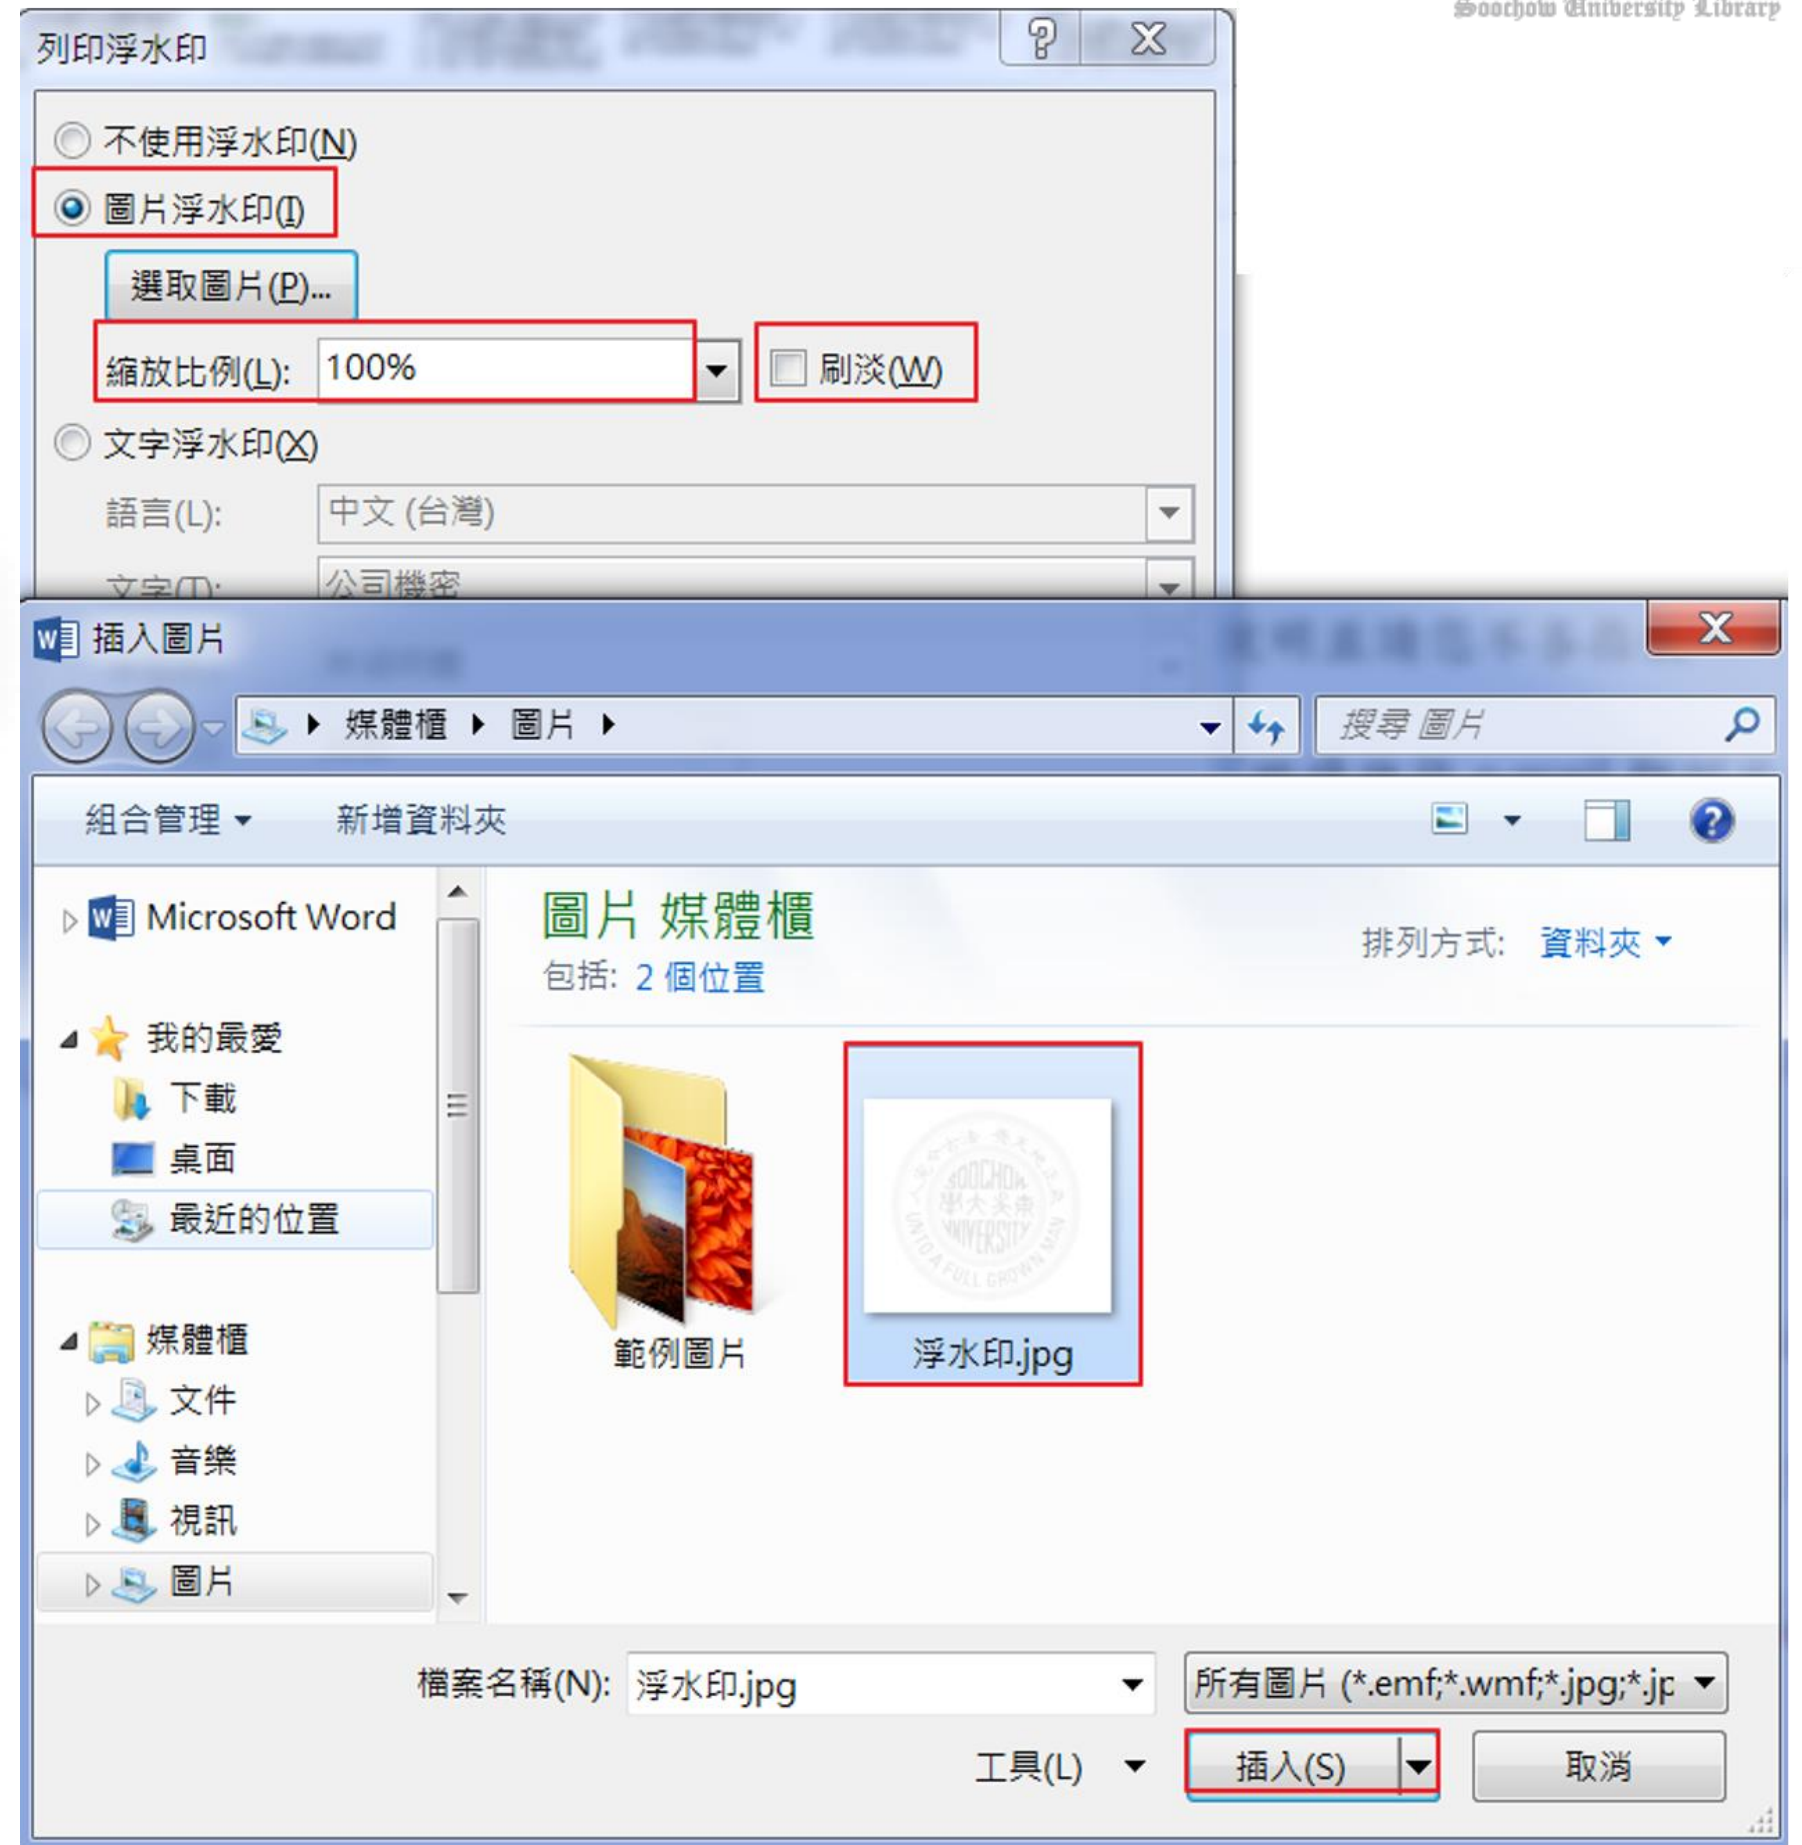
Soochow University Library

列印浮水印

?

不使用浮水印(N)

圖片浮水印(I)

選取圖片(P)...

縮放比例(L): 100%

刷淡(W)

文字浮水印(X)

語言(L): 中文 (台灣)

文字(T): 公司機密

插入圖片

媒體櫃 ▸ 圖片 ▸

搜尋 圖片

組合管理 ▾ 新增資料夾

Microsoft Word

我的最愛

下載

桌面

最近的位置

媒體櫃

文件

音樂

視訊

圖片

圖片 媒體櫃

包括: 2 個位置

排列方式: 資料夾 ▾

範例圖片

浮水印.jpg

檔案名稱(N): 浮水印.jpg

所有圖片 (*.emf;*.wmf;*.jpg;*.jp

工具(L)

插入(S)

取消